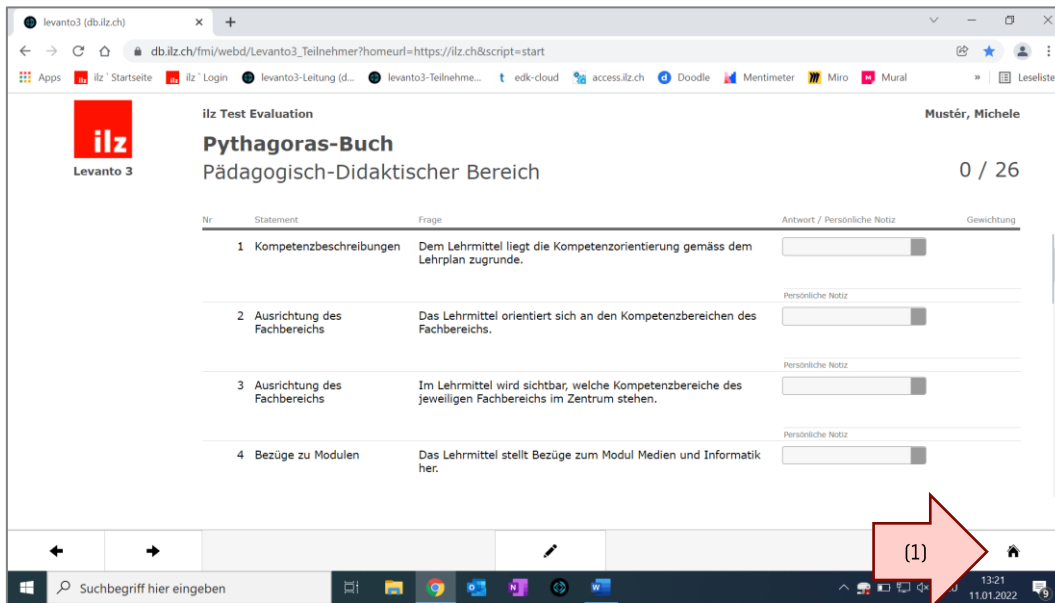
levanto3 (db.ilz.ch)

db.ilz.ch/fmi/webd/Levanto3_Teilnehmer?homeurl=https://ilz.ch&script=start

Apps ilz ` Startseite ilz ` Login levanto3-Leitung (d... levanto3-Teilnehme... edk-cloud access.ilz.ch Doodle Mentimeter Miro Mural » Leseliste

ilz
Levanto 3

ilz Test Evaluation

Mustér, Michele

Pythagoras-Buch
Pädagogisch-Didaktischer Bereich

0 / 26

| Nr | Statement | Frage | Antwort / Persönliche Notiz | Gewichtung |
|---|---|---|---|---|
| 1 | Kompetenzbeschreibungen | Dem Lehrmittel liegt die Kompetenzorientierung gemäss dem Lehrplan zugrunde. | Persönliche Notiz | |
| 2 | Ausrichtung des Fachbereichs | Das Lehrmittel orientiert sich an den Kompetenzbereichen des Fachbereichs. | Persönliche Notiz | |
| 3 | Ausrichtung des Fachbereichs | Im Lehrmittel wird sichtbar, welche Kompetenzbereiche des jeweiligen Fachbereichs im Zentrum stehen. | Persönliche Notiz | |
| 4 | Bezüge zu Modulen | Das Lehrmittel stellt Bezüge zum Modul Medien und Informatik her. | | |

(1)

Suchbegriff hier eingeben

13:21
11.01.2022